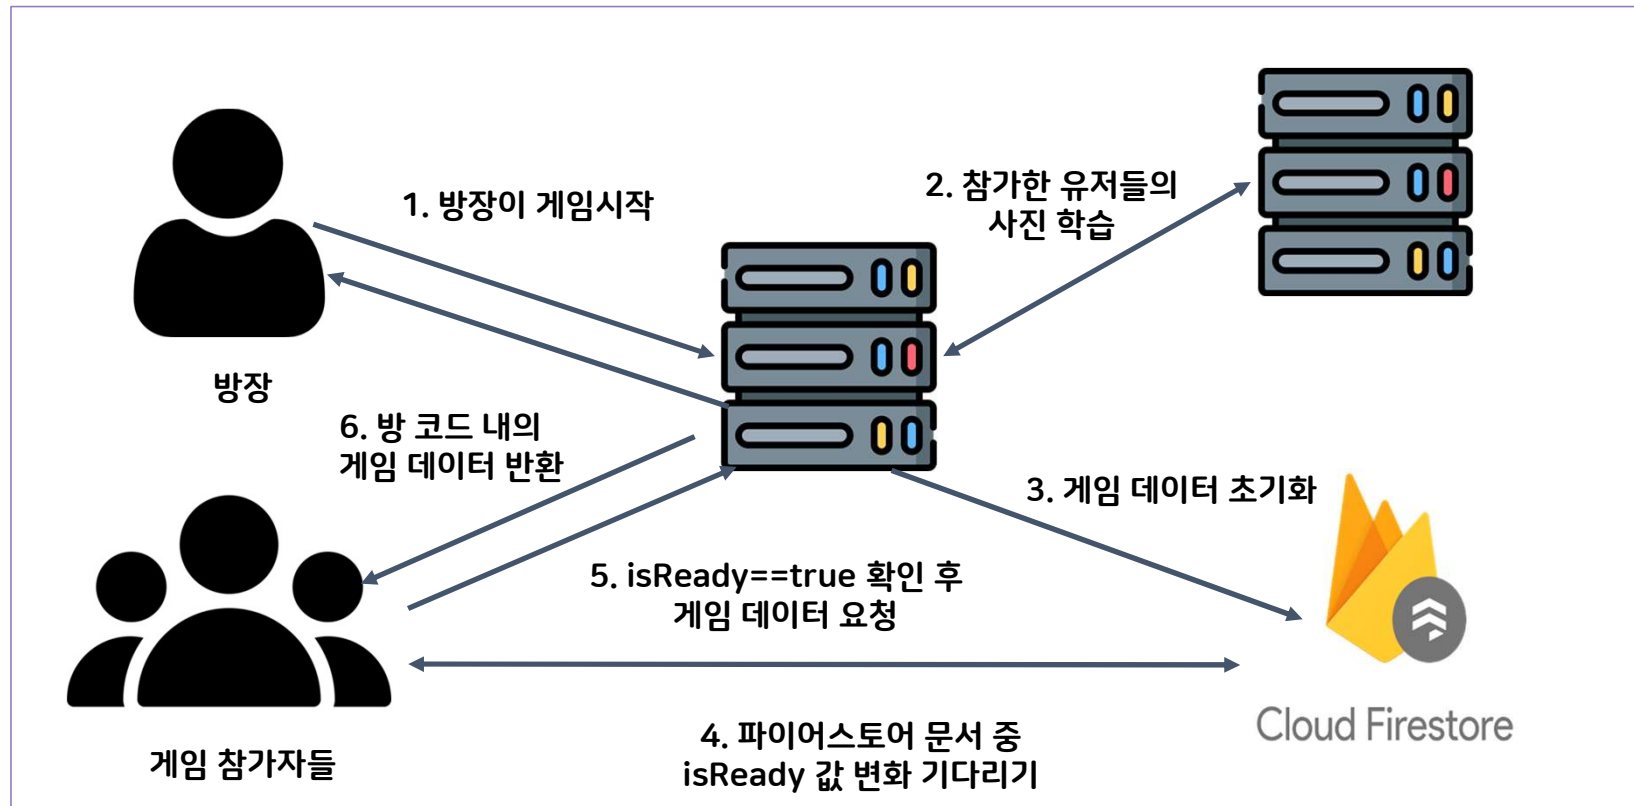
1. 방장이 게임시작

2. 참가한 유저들의 사진 학습

방장

6. 방 코드 내의 게임 데이터 반환

3. 게임 데이터 초기화

5. isReady==true 확인 후 게임 데이터 요청

Cloud Firestore

4. 파이어스토어 문서 중 isReady 값 변화 기다리기

게임 참가자들